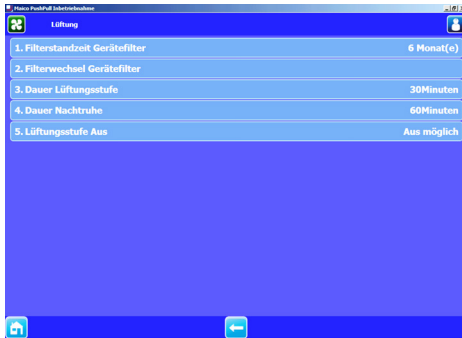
Maico PushPull Inbetriebnahme

Lüftung

1. Filterstandzeit Gerätefilter 6 Monat(e)

2. Filterwechsel Gerätefilter

3. Dauer Lüftungsstufe 30Minuten

4. Dauer Nachtruhe 60Minuten

5. Lüftungsstufe Aus Aus möglich